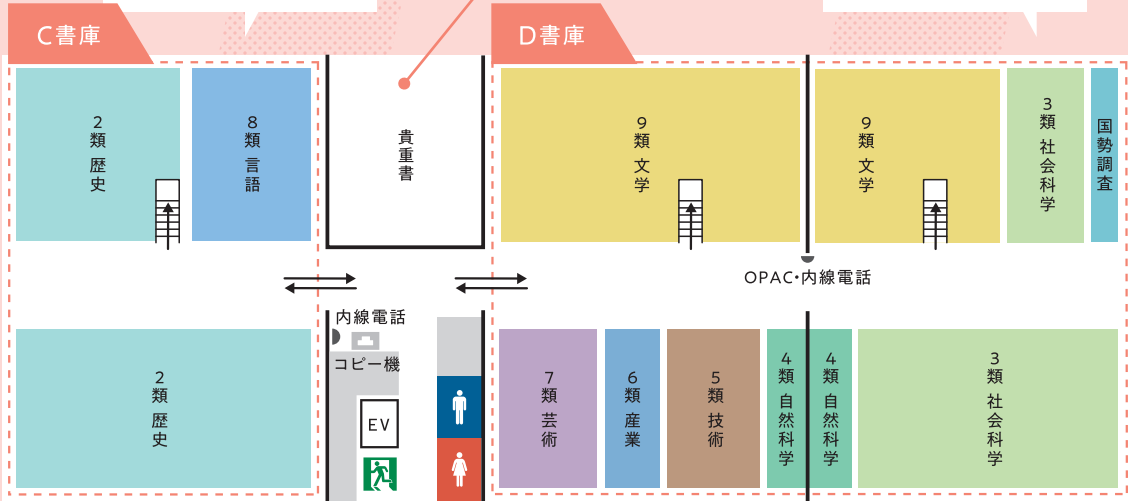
C書庫

2類 歴史

8類 言語

貴重書

D書庫

9類 文学

9類 文学

3類 社会科学

国勢調査

OPAC・内線電話

内線電話

コピー機

EV

2類 歴史

7類 芸術

6類 産業

5類 技術

4類 自然科学

4類 自然科学

3類 社会科学